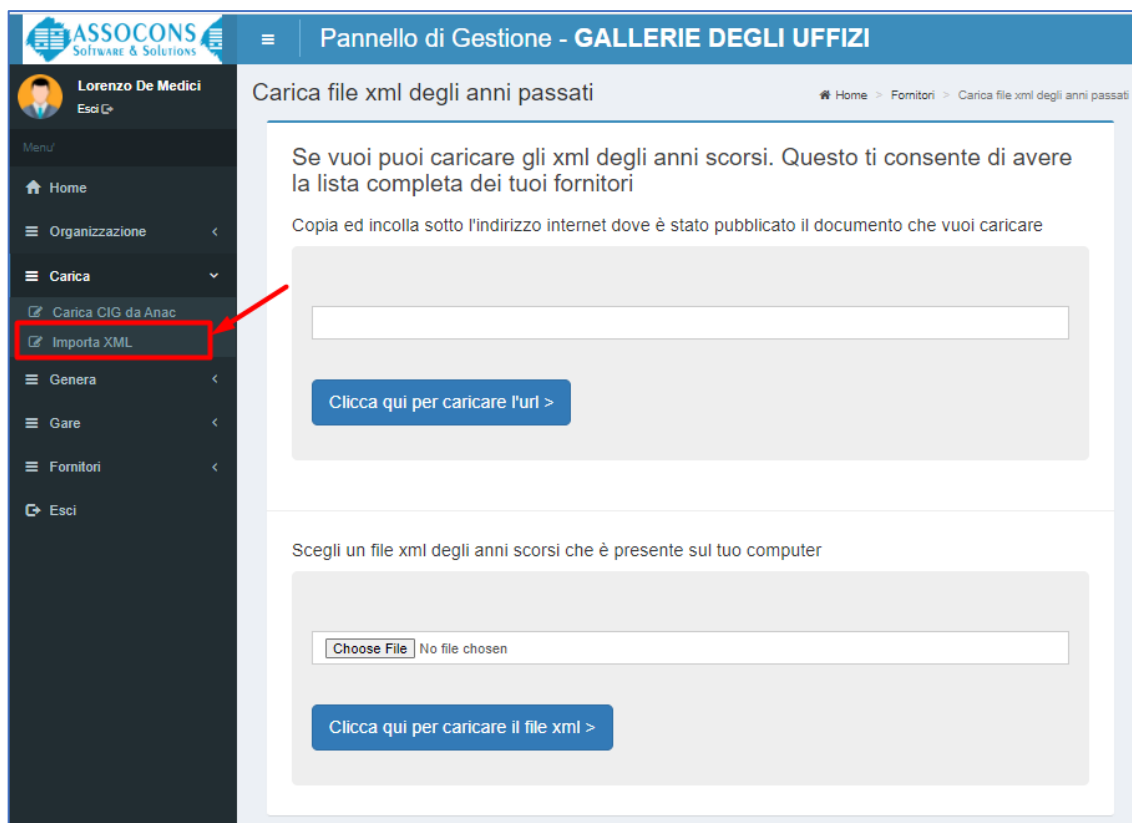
ASSOCONS
Software & Solutions

Pannello di Gestione - GALLERIE DEGLI UFFIZI

Lorenzo De Medici
Esci

Menu'

Home

Organizzazione

Carica

Carica CIG da Anac

Importa XML

Genera

Gare

Fornitori

Esci

Carica file xml degli anni passati

Home > Fornitori > Carica file xml degli anni passati

Se vuoi puoi caricare gli xml degli anni scorsi. Questo ti consente di avere la lista completa dei tuoi fornitori

Copia ed incolla sotto l'indirizzo internet dove è stato pubblicato il documento che vuoi caricare

Clicca qui per caricare l'url >

Scegli un file xml degli anni scorsi che è presente sul tuo computer

Choose File No file chosen

Clicca qui per caricare il file xml >